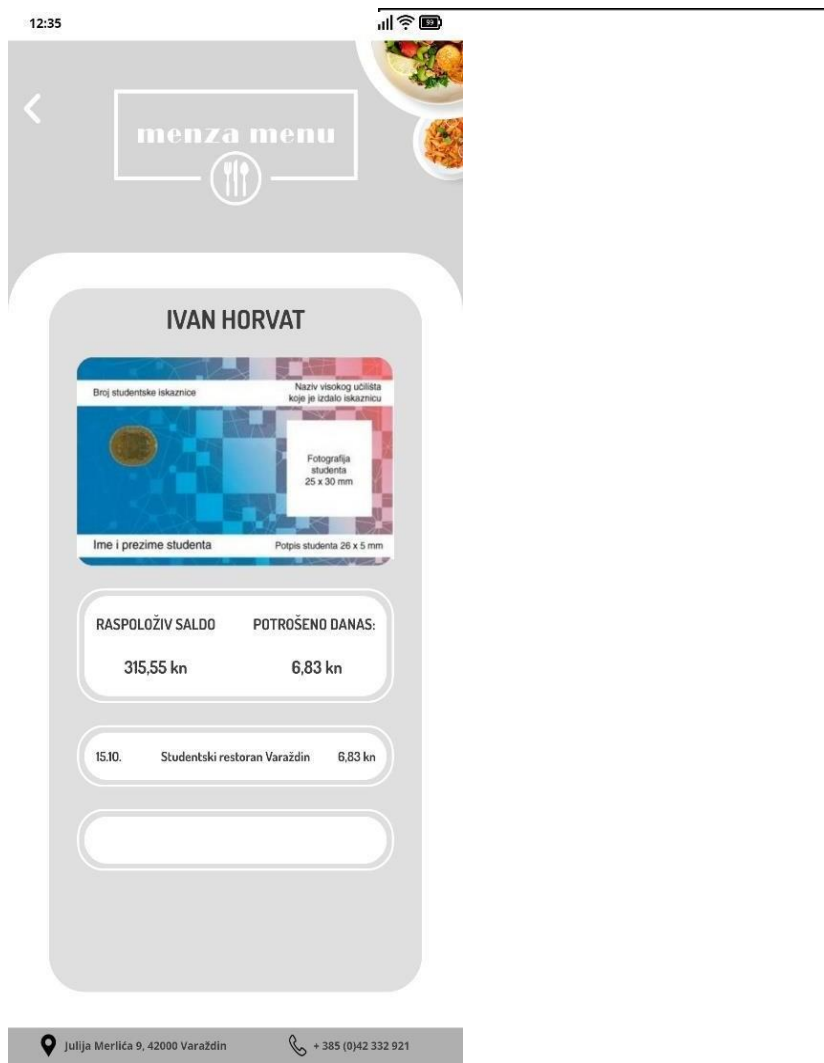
12:35

99

menza menu

IVAN HORVAT

Broj studentske iskaznice

Naziv visokog učilišta koje je izdalo iskaznicu

Fotografija studenta 25 x 30 mm

Ime i prezime studenta

Potpis studenta 26 x 5 mm

RASPOLOŽIV SALDO

315,55 kn

POTROŠENO DANAS:

6,83 kn

| 15.10. | Studentski restoran Varaždin | 6,83 kn |
|---|---|---|

Julija Merlića 9, 42000 Varaždin

+ 385 (0)42 332 921